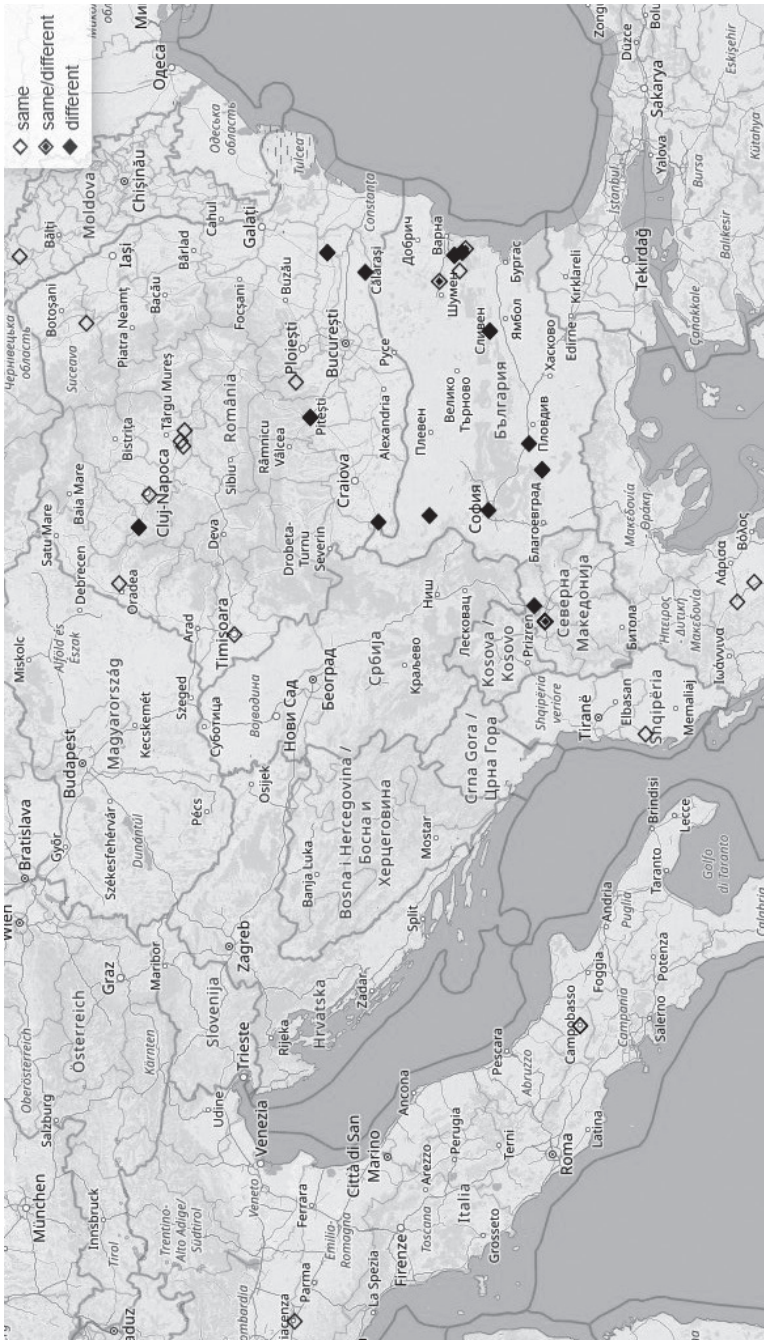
same
same/different
different

Одеса
Одеська область
Moldova
Chișinău
Bălți
Iași
Botoșani
Чернівецька область
Suceava
Piatra Neamț
Bacău
Bârlad
Cahul
Galați
Tulcea
Constanța
Focșani
Buzău
Ploiești
București
Călărași
Добрич
Варна
Шумен
Бургас
Русе
Велико Търново
Сливен
Ямбол
Плевен
България
Пловдив
Хасково
Edirne
Kırklareli
Tekirdağ
İstanbul
Çanakkale
Düzce
Bolu
Sakarya
Yalova
Bursa
Balıkesir
Eskişehir
Kütahya
Zonguldak
România
Târgu Mureș
Bistrița
Baia Mare
Satu Mare
Cluj-Napoca
Sibiu
Râmnicu Vâlcea
Pitești
Alexandria
Craiova
Drobeta-Turnu Severin
Deva
Oradea
Debrecen
Alföld és Észak
Miskolc
Arad
Timișoara
Szeged
Kecskemét
Magyarország
Budapest
Bratislava
Győr
Székesfehérvár
Dunántúl
Pécs
Суботица
Војводина
Нови Сад
Београд
Србија
Краљево
Ниш
Лесковац
Kosova / Kosovo
Prizren
София
Благоевград
Северна Македонија
Битола
Македонија
Θράκη
Λάρισα
Βόλος
Ιωάννινα
Ήπειρος
Δυτική Μακεδονία
Shqipëria veriore
Tiranë
Elbasan
Shqipëria
Memaliaj
Crna Gora / Црна Гора
Bosna i Hercegovina / Босна и Херцеговина
Osijek
Banja Luka
Mostar
Split
Zadar
Hrvatska
Rijeka
Zagreb
Slovenija
Maribor
Graz
Kärnten
Österreich
Oberösterreich
Wien
Salzburg
München
Innsbruck
Tirol
Trentino-Alto Adige/Südtirol
Trieste
Udine
Venezia
Veneto
Ferrara
Emilia-Romagna
Parma
Piacenza
Lombardia
La Spezia
Firenze
Toscana
Arezzo
Grosseto
Italia
Perugia
Terni
Città di San Marino
Ancona
Pescara
Abruzzo
Roma
Latina
Campobasso
Campania
Foggia
Puglia
Andria
Salerno
Potenza
Taranto
Golfo di Taranto
Brindisi
Lecce
Calabria
Vaduz